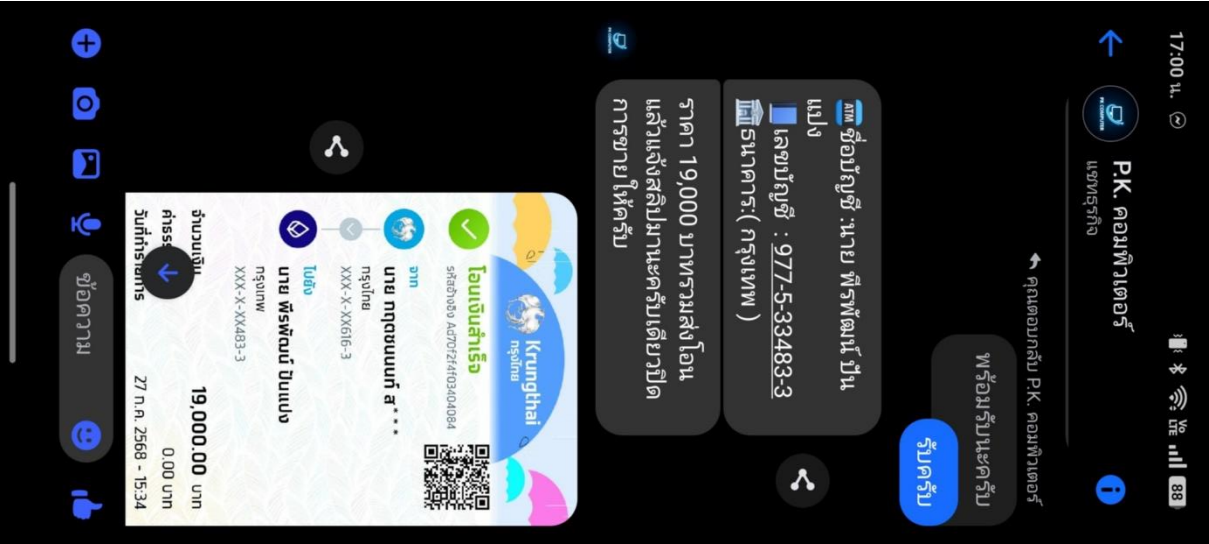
17:00 น.

88

P.K. คอมพิวเตอร์
แชทธุรกิจ

คุณตอบกลับ P.K. คอมพิวเตอร์

พร้อมรับนะครับ

รับครับ

ชื่อบัญชี :นาย พีรพัฒน์ ปันแปง
เลขบัญชี : 977-5-33483-3
ธนาคาร:( กรุงเทพ )

ราคา 19,000 บาทรวมส่งโอนแล้วแจ้งสลิปมานะครับเดียวปิดการขายให้ครับ

Krungthai กรุงไทย

โอนเงินสำเร็จ
รหัสอ้างอิง Ad70f2f4f0340408

จาก
นาย กฤตยนนท์ ส***
กรุงไทย
XXX-X-XX616-3

ไปยัง
นาย พีรพัฒน์ ปันแปง
กรุงเทพ
XXX-X-XX483-3

จำนวนเงิน 19,000.00 บาท
ค่าธรรมเนียม 0.00 บาท
วันที่ทำรายการ 27 ก.ค. 2568 - 15:34

ข้อความ